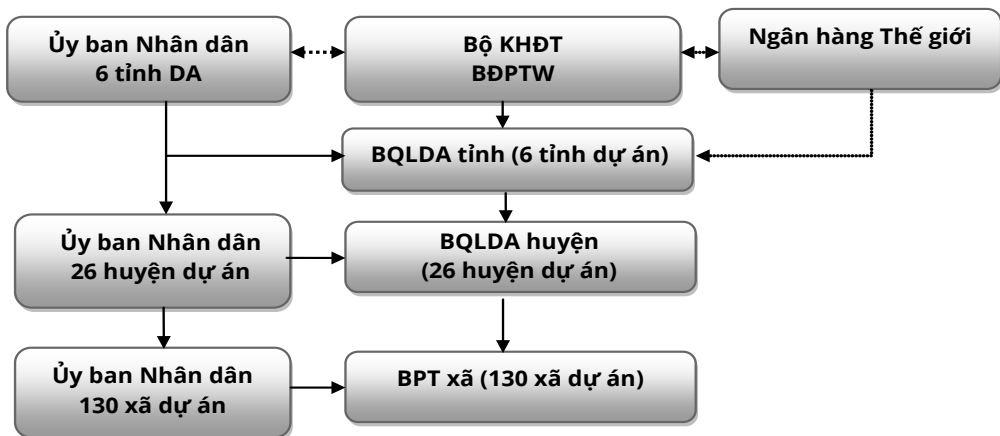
Ủy ban Nhân dân
6 tỉnh DA

Bộ KHĐT
BĐPTW

Ngân hàng Thế giới

BQLDA tỉnh (6 tỉnh dự án)

Ủy ban Nhân dân
26 huyện dự án

BQLDA huyện
(26 huyện dự án)

Ủy ban Nhân dân
130 xã dự án

BPT xã (130 xã dự án)